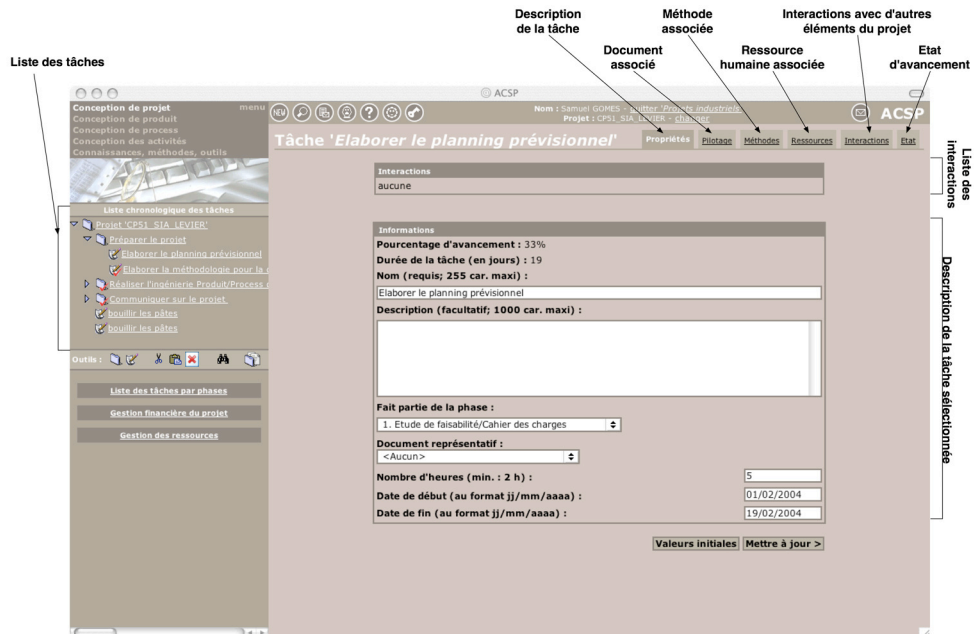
Description de la tâche

Méthode associée

Interactions avec d'autres éléments du projet

Document associé

Ressource humaine associée

Etat d'avancement

Liste des tâches

ACSP

Conception de projet
menu
Conception de produit
Conception de process
Conception des activités
Connaissances, méthodes, outils

Nom : Samuel GOMES - quitter 'Projets industriels'
Projet : CPS1_SIA_LEVIER - changer

ACSP

Tâche 'Elaborer le planning prévisionnel'

Propriétés | Pilotage | Méthodes | Ressources | Interactions | Etat

Liste des interactions

Liste chronologique des tâches
Projet 'CPS1_SIA_LEVIER'
Préparer le projet
Elaborer le planning prévisionnel
Elaborer la méthodologie pour la
Réaliser l'ingénierie Produit/Process
Communiquer sur le projet
bouillir les pâtes
bouillir les pâtes

Outils :

Liste des tâches par phases
Gestion financière du projet
Gestion des ressources

Interactions
aucune

Informations
Pourcentage d'avancement : 33%
Durée de la tâche (en jours) : 19
Nom (requis; 255 car. maxi) :
Elaborer le planning prévisionnel
Description (facultatif; 1000 car. maxi) :

Fait partie de la phase :
1. Etude de faisabilité/Cahier des charges
Document représentatif :
<Aucun>
Nombre d'heures (min. : 2 h) : 5
Date de début (au format jj/mm/aaaa) : 01/02/2004
Date de fin (au format jj/mm/aaaa) : 19/02/2004

Valeurs initiales | Mettre à jour >

Description de la tâche sélectionnée